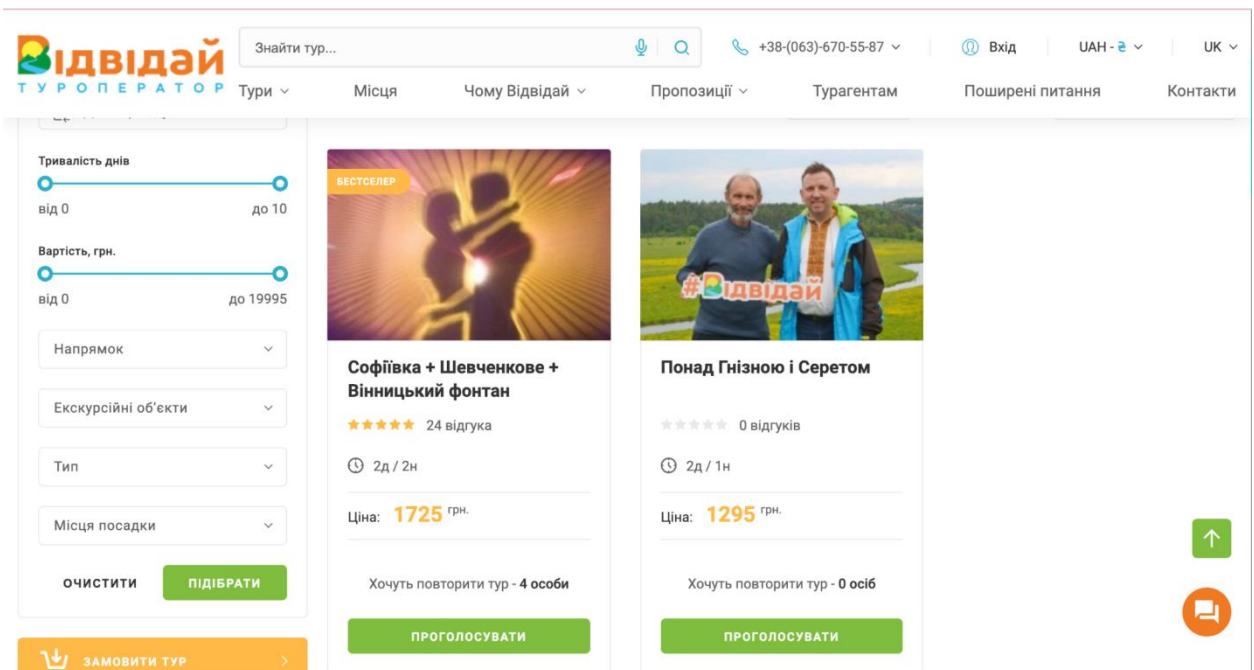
Відвідай
ТУРОПЕРАТОР

Знайти тур...

+38-(063)-670-55-87

Вхід

UAH - ₴

UK

Тури

Місця

Чому Відвідай

Пропозиції

Турагентам

Поширені питання

Контакти

Тривалість днів

від 0

до 10

Вартість, грн.

від 0

до 19995

Напрямок

Екскурсійні об'єкти

Тип

Місця посадки

ОЧИСТИТИ

ПІДІБРАТИ

ЗАМОВИТИ ТУР

БЕСТСЕЛЕР

Софіївка + Шевченкове + Вінницький фонтан

24 відгука

2д / 2н

Ціна: 1725 грн.

Хочуть повторити тур - 4 особи

ПРОГОЛОСУВАТИ

#Відвідай

Понад Гнізною і Серетом

0 відгуків

2д / 1н

Ціна: 1295 грн.

Хочуть повторити тур - 0 осіб

ПРОГОЛОСУВАТИ